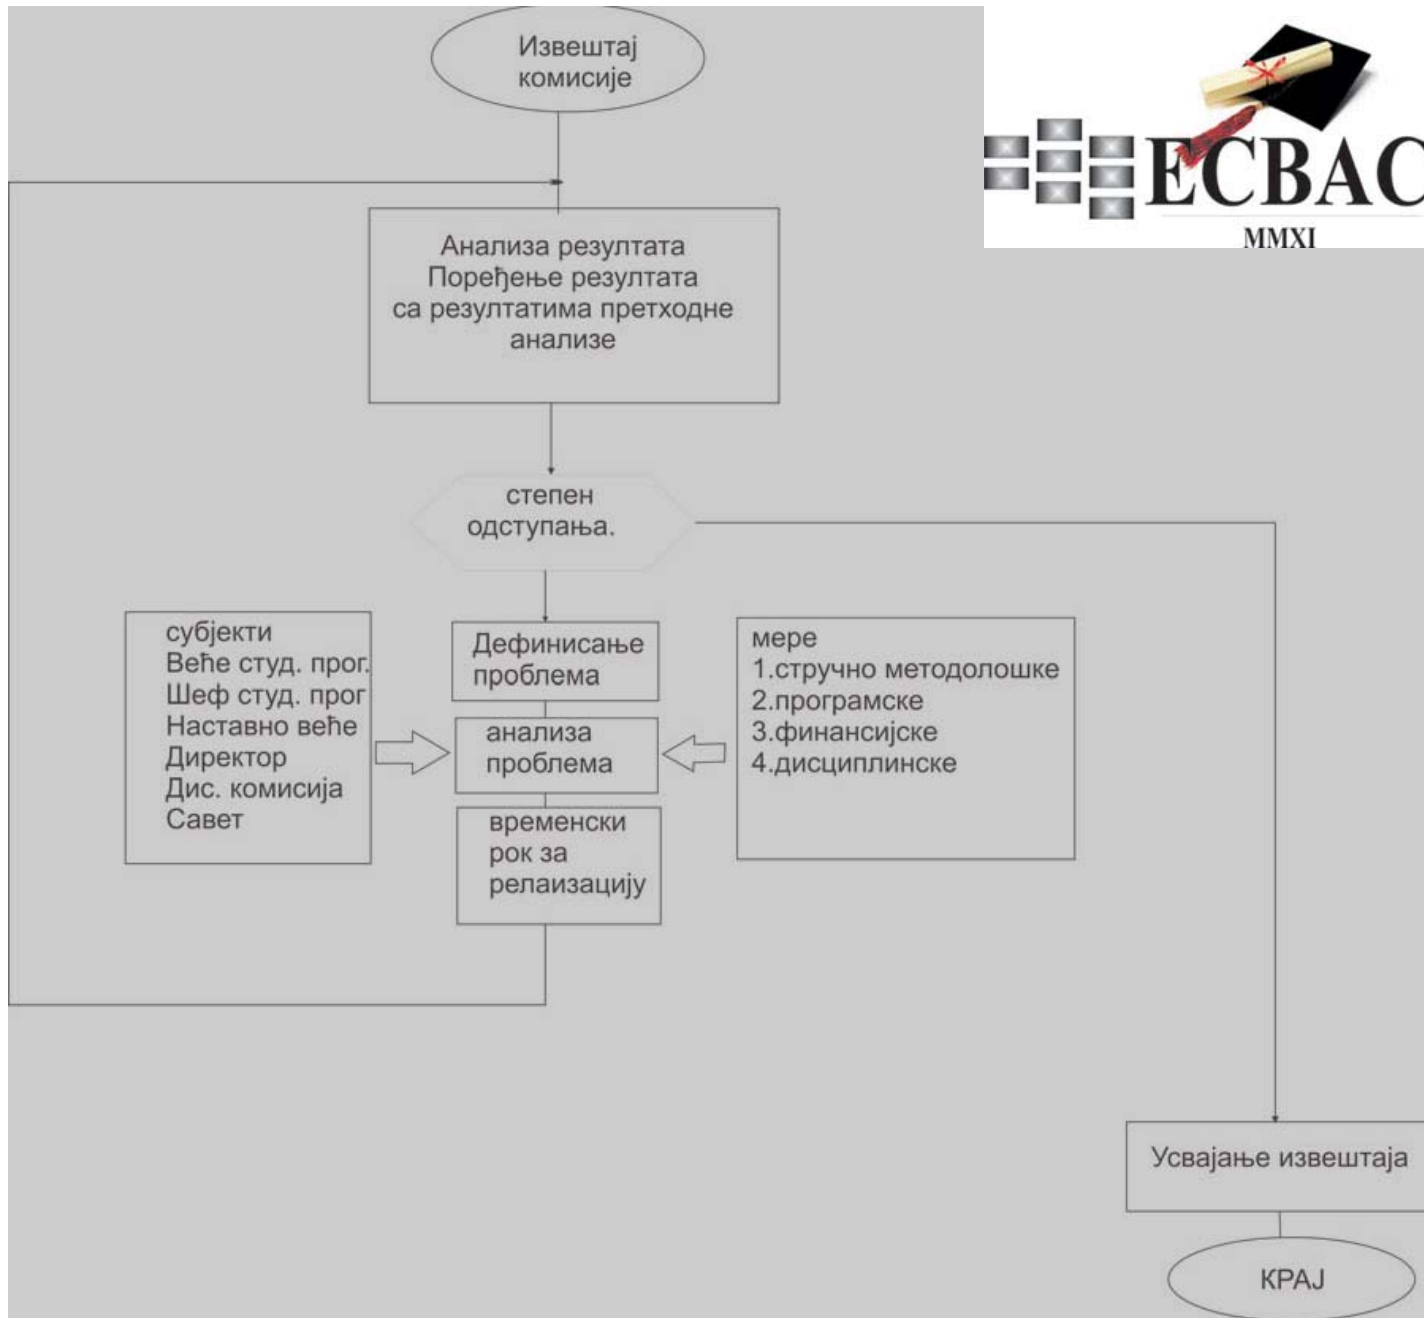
Извештај комисије

ЕСВАС
MMXI

Анализа резултата
Поређење резултата са резултатима претходне анализе

степен одступања.

субјекти
Веће студ. прог.
Шеф студ. прог
Наставно веће
Директор
Дис. комисија
Савет

Дефинисање проблема

анализа проблема

временски рок за релаизацију

мере
1.стручно методолошке
2.програмске
3.финансијске
4.дисциплинске

Усвајање извештаја

КРАЈ